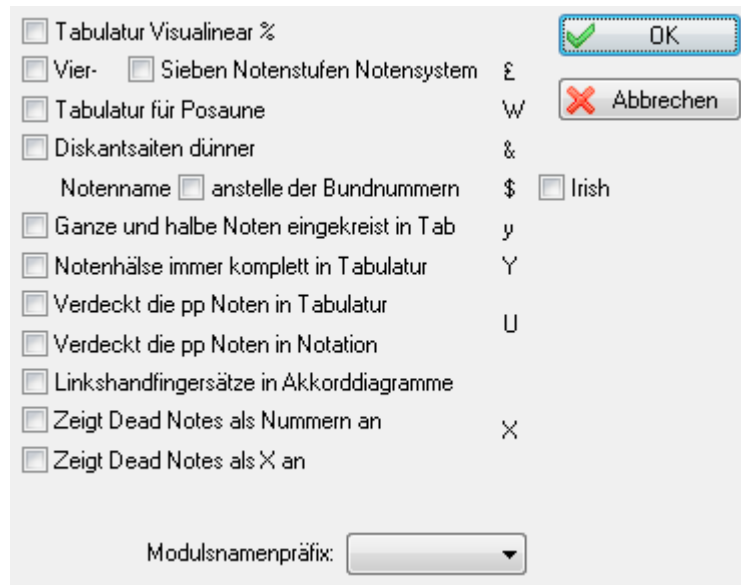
Tabulatur Visualinear %
OK
Vier- Sieben Notenstufen Notensystem £
Abbrechen
Tabulatur für Posaune W
Diskantsaiten dünner &
Notenname anstelle der Bundnummern $ Irish
Ganze und halbe Noten eingekreist in Tab y
Notenhälse immer komplett in Tabulatur Y
Verdeckt die pp Noten in Tabulatur
U
Verdeckt die pp Noten in Notation
Linkshandfingersätze in Akkorddiagramme
Zeigt Dead Notes als Nummern an
X
Zeigt Dead Notes als X an

Modulsnamenpräfix: